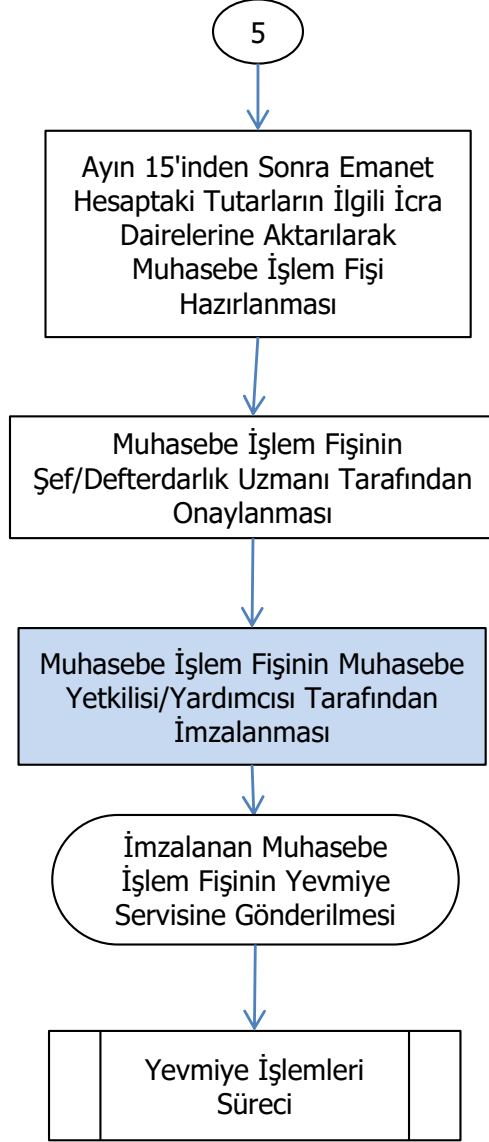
5

Ayın 15'inden Sonra Emanet Hesaptaki Tutarların İlgili İcra Dairelerine Aktarılarak Muhasebe İşlem Fişi Hazırlanması

Muhasebe İşlem Fişinin Şef/Defterdarlık Uzmanı Tarafından Onaylanması

Muhasebe İşlem Fişinin Muhasebe Yetkilisi/Yardımcısı Tarafından İmzalanması

İmzalanan Muhasebe İşlem Fişinin Yevmiye Servisine Gönderilmesi

Yevmiye İşlemleri Süreci